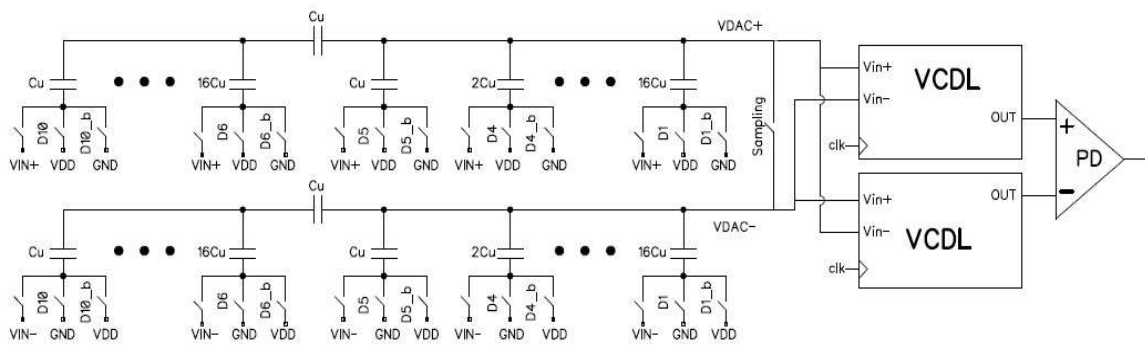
Cu
VDAC+
Cu
16Cu
Cu
2Cu
16Cu
D10 D10_b
D6 D6_b
D5 D5_b
D4 D4_b
D1 D1_b
VIN+ VDD GND
VIN+ VDD GND
VIN+ VDD GND
VIN+ VDD GND
VIN+ VDD GND
Sampling
Vin+
Vin−
VCDL
OUT
clk
+
PD
−
Cu
VDAC−
Cu
16Cu
Cu
2Cu
16Cu
D10 D10_b
D6 D6_b
D5 D5_b
D4 D4_b
D1 D1_b
VIN− GND VDD
VIN− GND VDD
VIN− GND VDD
VIN− GND VDD
VIN− GND VDD
Vin+
OUT
Vin−
VCDL
clk